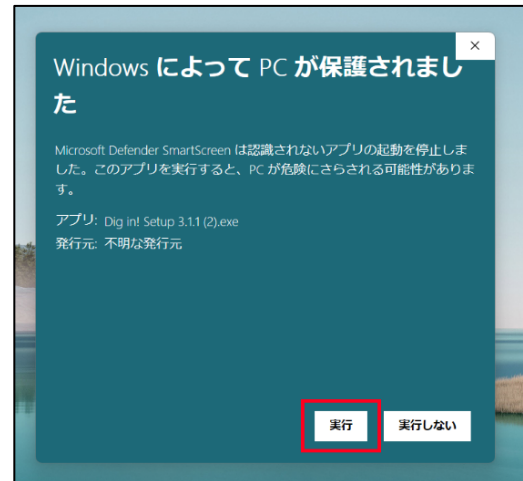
×

Windows によって PC が保護されました

Microsoft Defender SmartScreen は認識されないアプリの起動を停止しました。このアプリを実行すると、PC が危険にさらされる可能性があります。

アプリ: Dig in! Setup 3.1.1 (2).exe
発行元: 不明な発行元

実行

実行しない